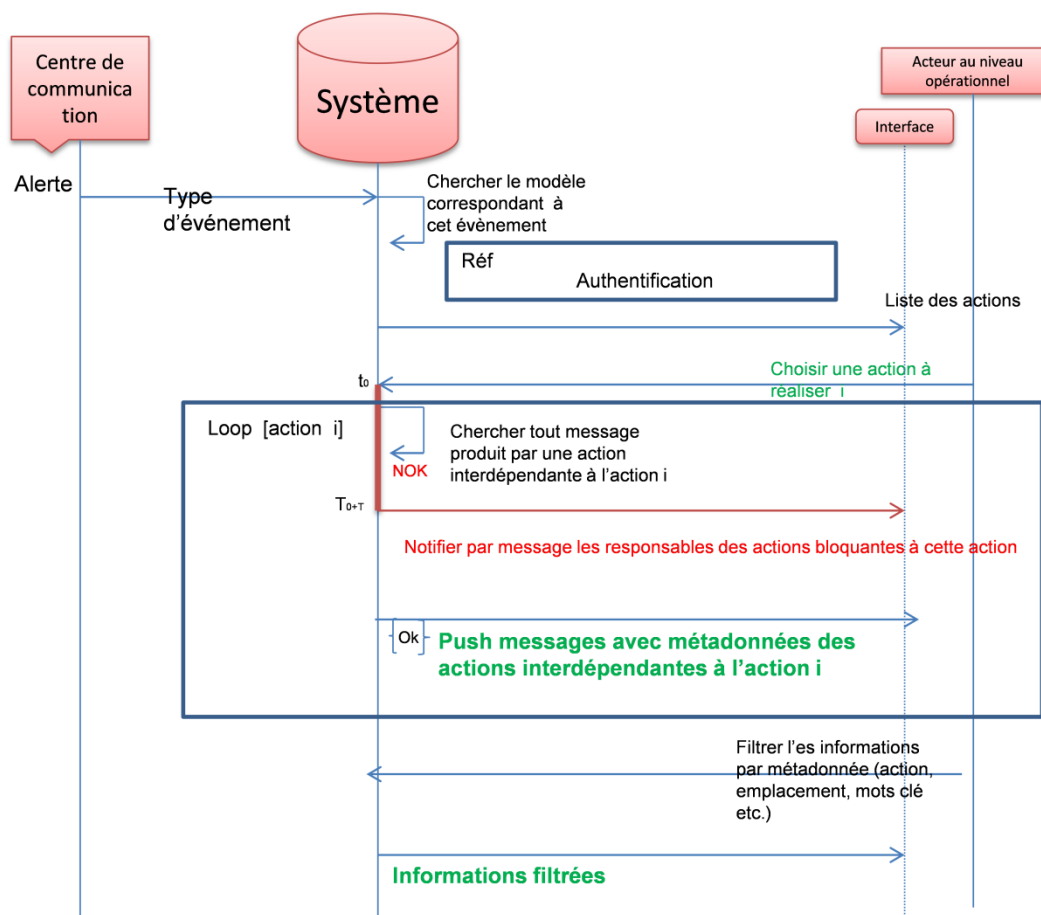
Centre de communica tion

Système

Acteur au niveau opérationnel

Interface

Alerte

Type d'événement

Chercher le modèle correspondant à cet évènement

Réf
Authentification

Liste des actions

t0

Choisir une action à réaliser i

Loop [action i]

Chercher tout message produit par une action interdépendante à l'action i

NOK

T0+T

Notifier par message les responsables des actions bloquantes à cette action

Ok

Push messages avec métadonnées des actions interdépendantes à l'action i

Filtrer l'es informations par métadonnée (action, emplacement, mots clé etc.)

Informations filtrées